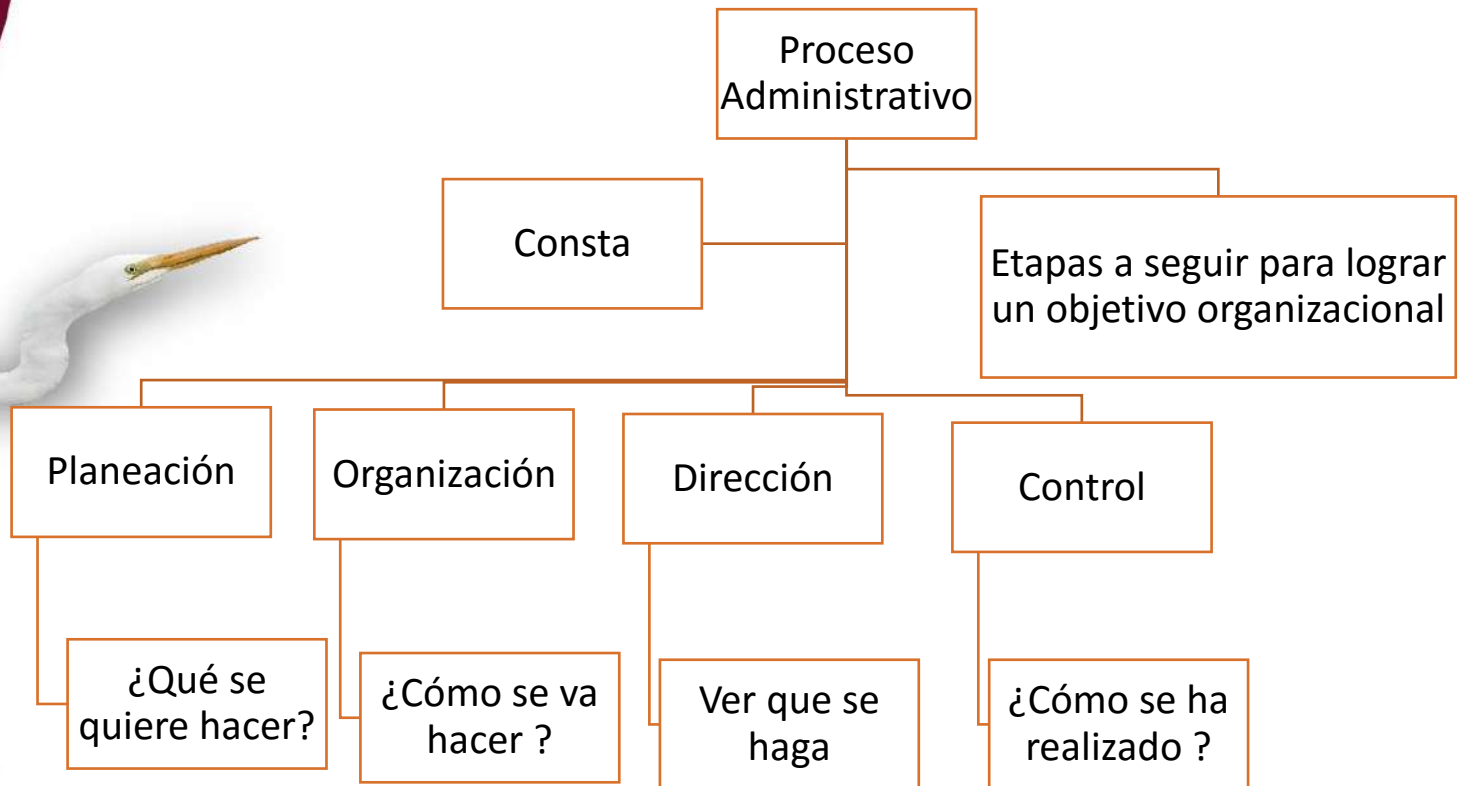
Proceso Administrativo

Consta

Etapas a seguir para lograr un objetivo organizacional

Planeación

Organización

Dirección

Control

¿Qué se quiere hacer?

¿Cómo se va hacer ?

Ver que se haga

¿Cómo se ha realizado ?